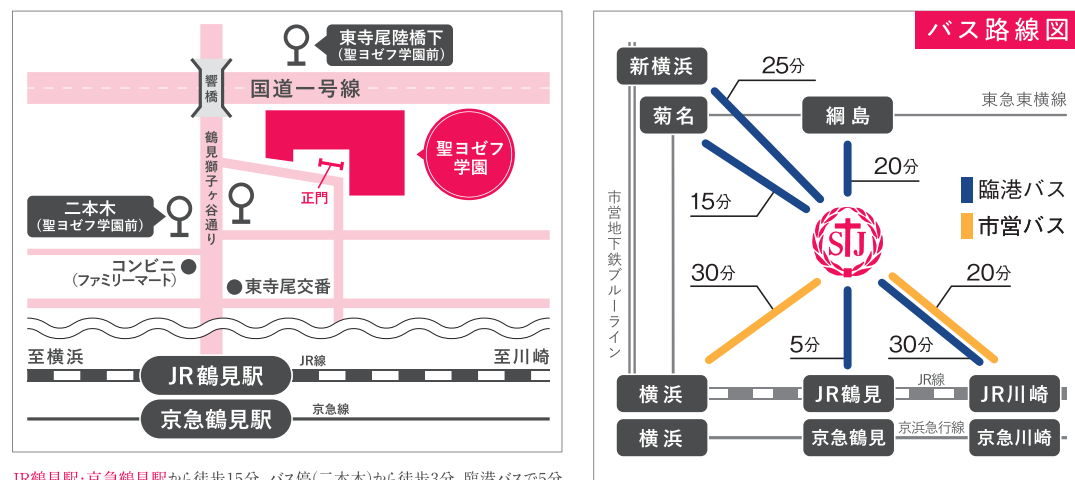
東寺尾陸橋下
(聖ヨゼフ学園前)

響橋

国道一号線

聖ヨゼフ学園

鶴見獅子ヶ谷通り

正門

二本木
(聖ヨゼフ学園前)

コンビニ
(ファミリーマート)

東寺尾交番

至横浜

JR線

至川崎

JR鶴見駅

京急鶴見駅

京急線

バス路線図

新横浜

25分

菊名

綱島

東急東横線

20分

臨港バス

市営バス

15分

市営地下鉄ブルーライン

SJ

30分

20分

5分

30分

横浜

JR鶴見

JR線

JR川崎

横浜

京急鶴見

京浜急行線

京急川崎

JR鶴見駅・京急鶴見駅から徒歩15分、バス停(二本木)から徒歩3分、臨港バスで5分